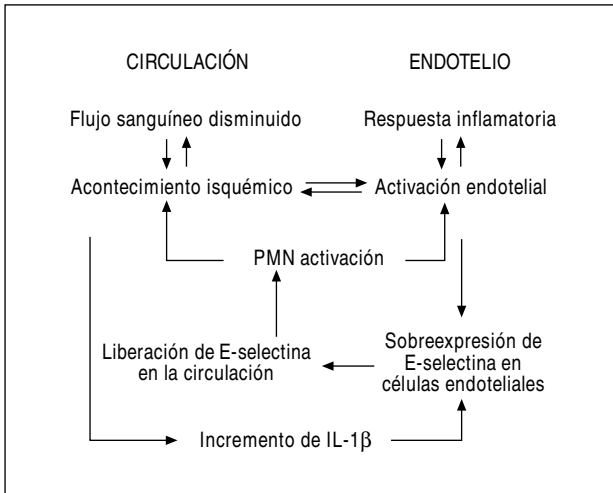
CIRCULACIÓN

ENDOTELIO

Flujo sanguíneo disminuido

Respuesta inflamatoria

Acontecimiento isquémico

Activación endotelial

PMN activación

Liberación de E-selectina en la circulación

Sobreexpresión de E-selectina en células endoteliales

Incremento de IL-1$\beta$